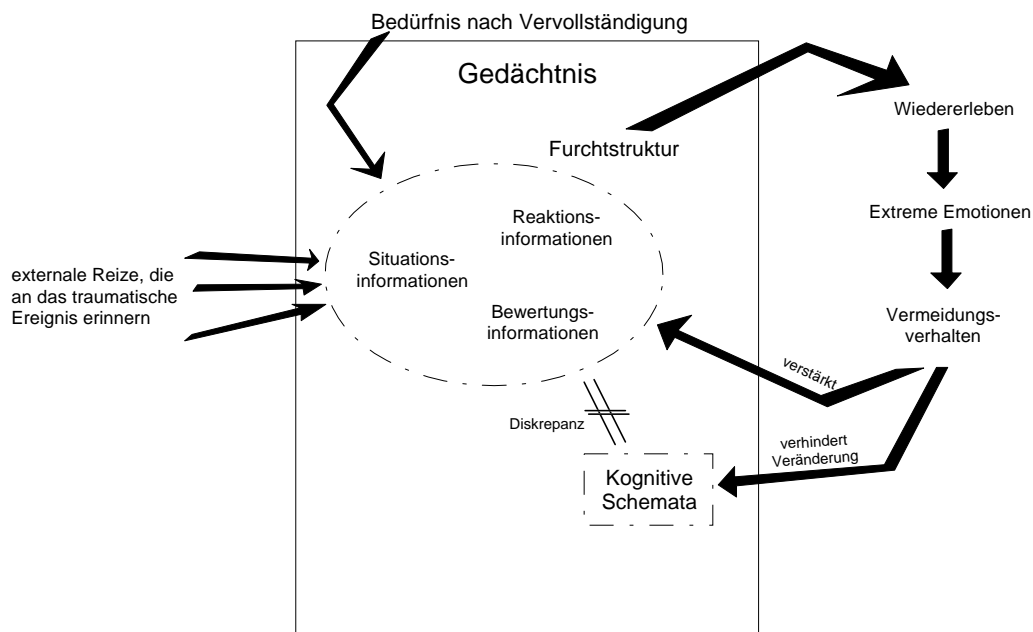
Bedürfnis nach Vervollständigung

Gedächtnis

Furchtstruktur

Wiedererleben

Extreme Emotionen

Vermeidungsverhalten

Reaktionsinformationen

Situationsinformationen

Bewertungsinformationen

externale Reize, die an das traumatische Ereignis erinnern

verstärkt

Diskrepanz

verhindert Veränderung

Kognitive Schemata